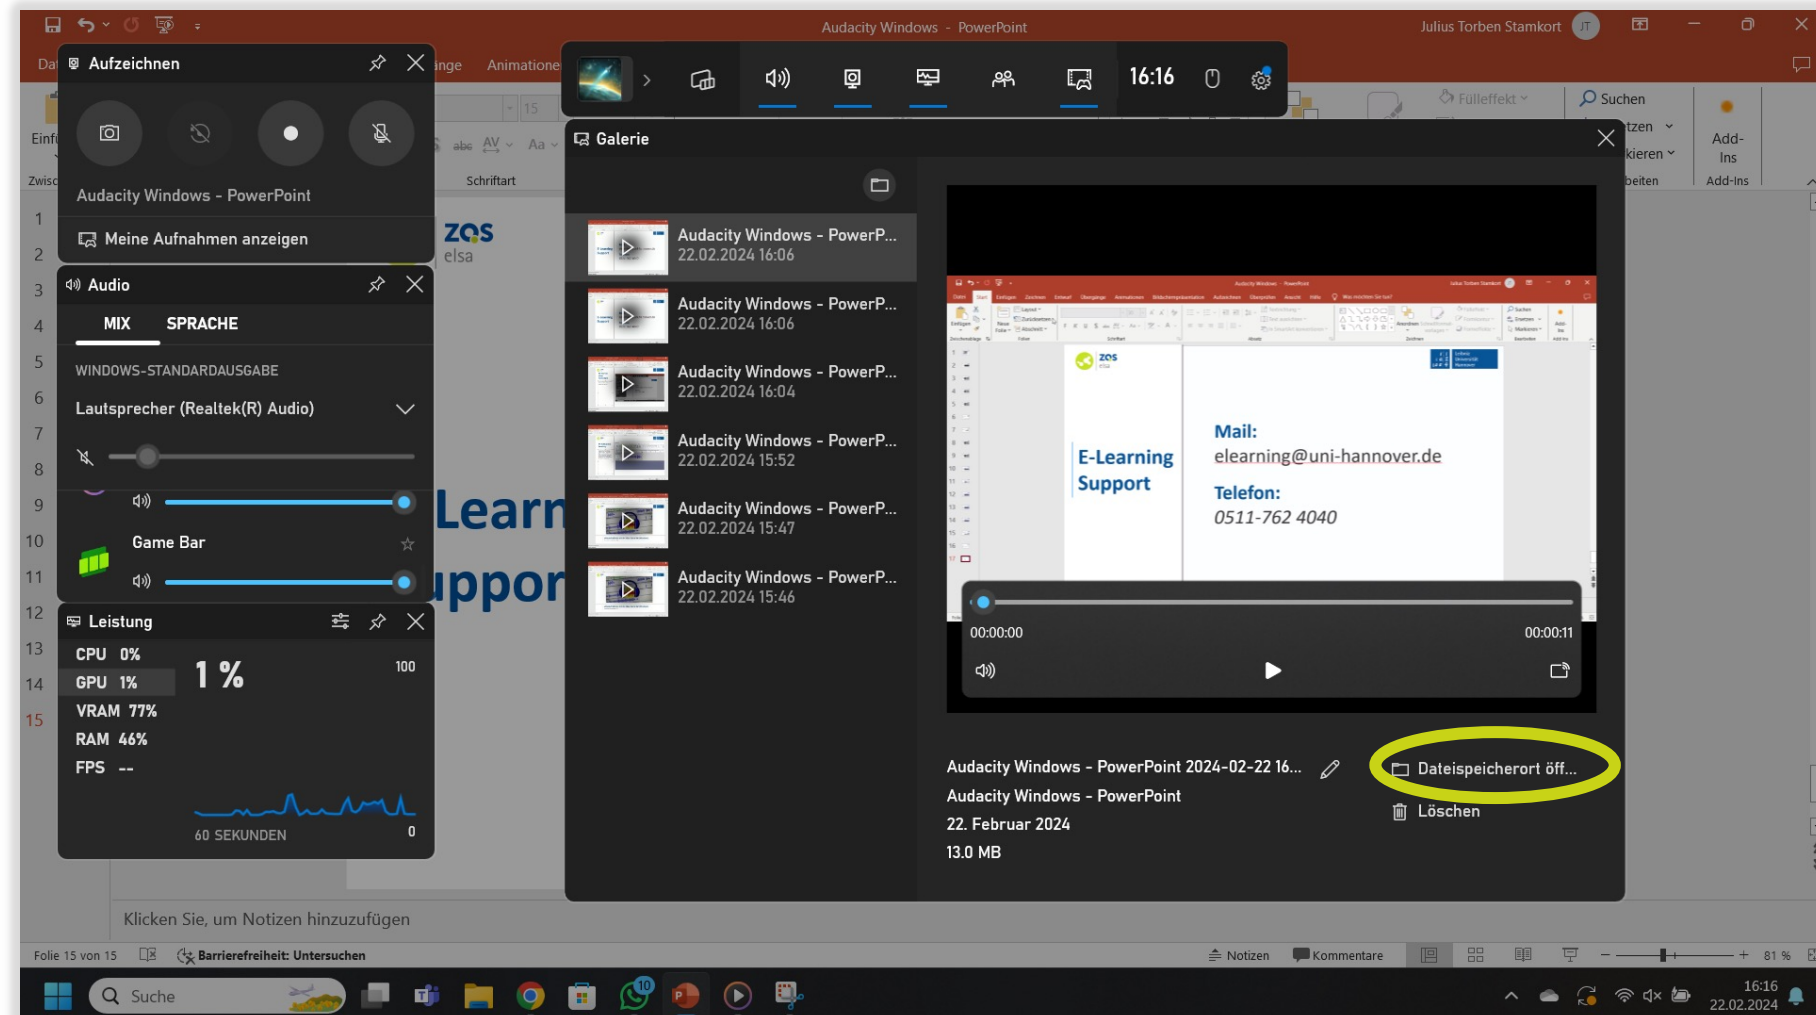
Audacity Windows - PowerPoint

Julius Torben Stamkort

Aufzeichnen

Audacity Windows - PowerPoint

Meine Aufnahmen anzeigen

Audio

MIX SPRACHE

WINDOWS-STANDARDAUSGABE

Lautsprecher (Realtek(R) Audio)

Game Bar

Leistung

CPU 0%
GPU 1%
VRAM 77%
RAM 46%
FPS --

1 %

100

60 SEKUNDEN

0

16:16

Galerie

Audacity Windows - PowerP... 22.02.2024 16:06

Audacity Windows - PowerP... 22.02.2024 16:06

Audacity Windows - PowerP... 22.02.2024 16:04

Audacity Windows - PowerP... 22.02.2024 15:52

Audacity Windows - PowerP... 22.02.2024 15:47

Audacity Windows - PowerP... 22.02.2024 15:46

E-Learning Support

Mail:
elearning@uni-hannover.de

Telefon:
0511-762 4040

00:00:00

00:00:11

Audacity Windows - PowerPoint 2024-02-22 16...

Audacity Windows - PowerPoint

22. Februar 2024

13.0 MB

Dateispeicherort öff...

Löschen

Schriftart

Suchen

Add-Ins

Klicken Sie, um Notizen hinzuzufügen

Folie 15 von 15

Barrierefreiheit: Untersuchen

Notizen

Kommentare

81 %

Suche

16:16
22.02.2024